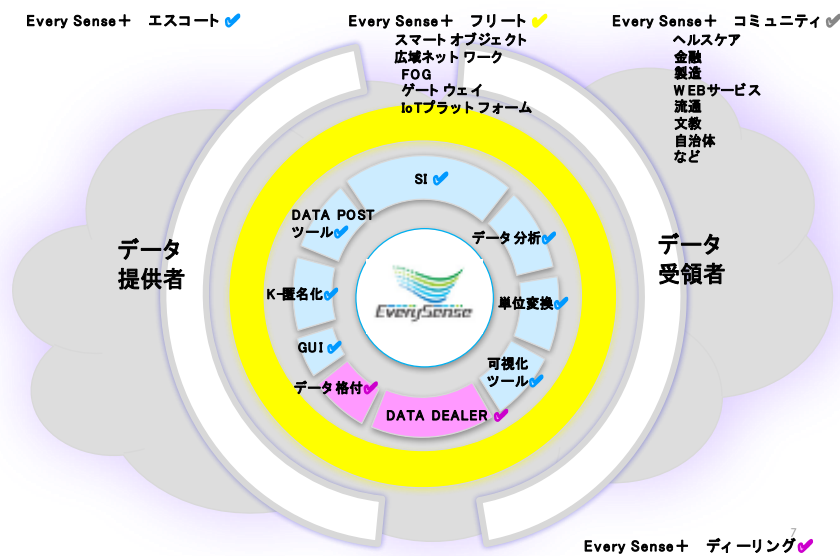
Every Sense＋ エスコート

Every Sense＋ フリート
スマートオブジェクト
広域ネットワーク
FOG
ゲートウェイ
IoTプラットフォーム

Every Sense＋ コミュニティ
ヘルスケア
金融
製造
WEBサービス
流通
文教
自治体
など

データ
提供者

データ
受領者

SI

DATA POST
ツール

データ分析

K-匿名化

単位変換

GUI

可視化
ツール

データ格付

DATA DEALER

EverySense

7

Every Sense＋ ディーリング